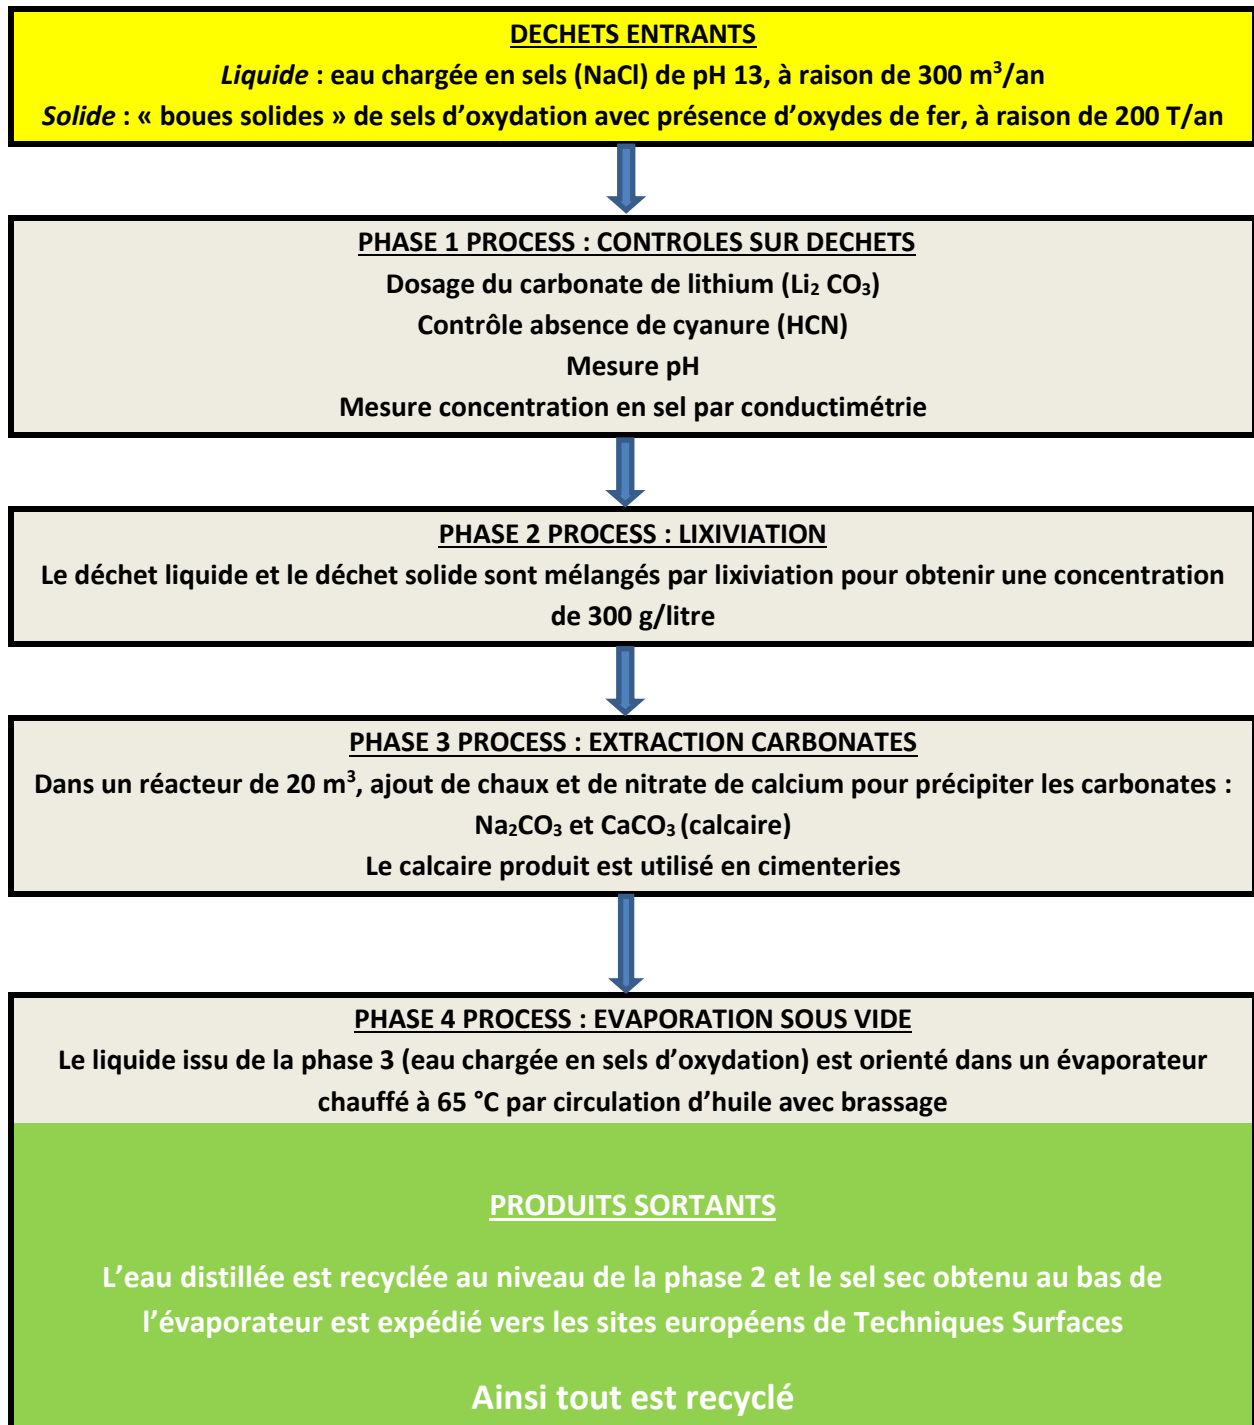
DECHETS ENTRANTS

*Liquide* : eau chargée en sels (NaCl) de pH 13, à raison de 300 $m^3$/an

*Solide* : « boues solides » de sels d'oxydation avec présence d'oxydes de fer, à raison de 200 T/an

PHASE 1 PROCESS : CONTROLES SUR DECHETS

Dosage du carbonate de lithium ($Li_2\ CO_3$)

Contrôle absence de cyanure (HCN)

Mesure pH

Mesure concentration en sel par conductimétrie

PHASE 2 PROCESS : LIXIVIATION

Le déchet liquide et le déchet solide sont mélangés par lixiviation pour obtenir une concentration de 300 g/litre

PHASE 3 PROCESS : EXTRACTION CARBONATES

Dans un réacteur de 20 $m^3$, ajout de chaux et de nitrate de calcium pour précipiter les carbonates : $Na_2CO_3$ et $CaCO_3$ (calcaire)

Le calcaire produit est utilisé en cimenteries

PHASE 4 PROCESS : EVAPORATION SOUS VIDE

Le liquide issu de la phase 3 (eau chargée en sels d'oxydation) est orienté dans un évaporateur chauffé à 65 °C par circulation d'huile avec brassage

PRODUITS SORTANTS

L'eau distillée est recyclée au niveau de la phase 2 et le sel sec obtenu au bas de l'évaporateur est expédié vers les sites européens de Techniques Surfaces

Ainsi tout est recyclé